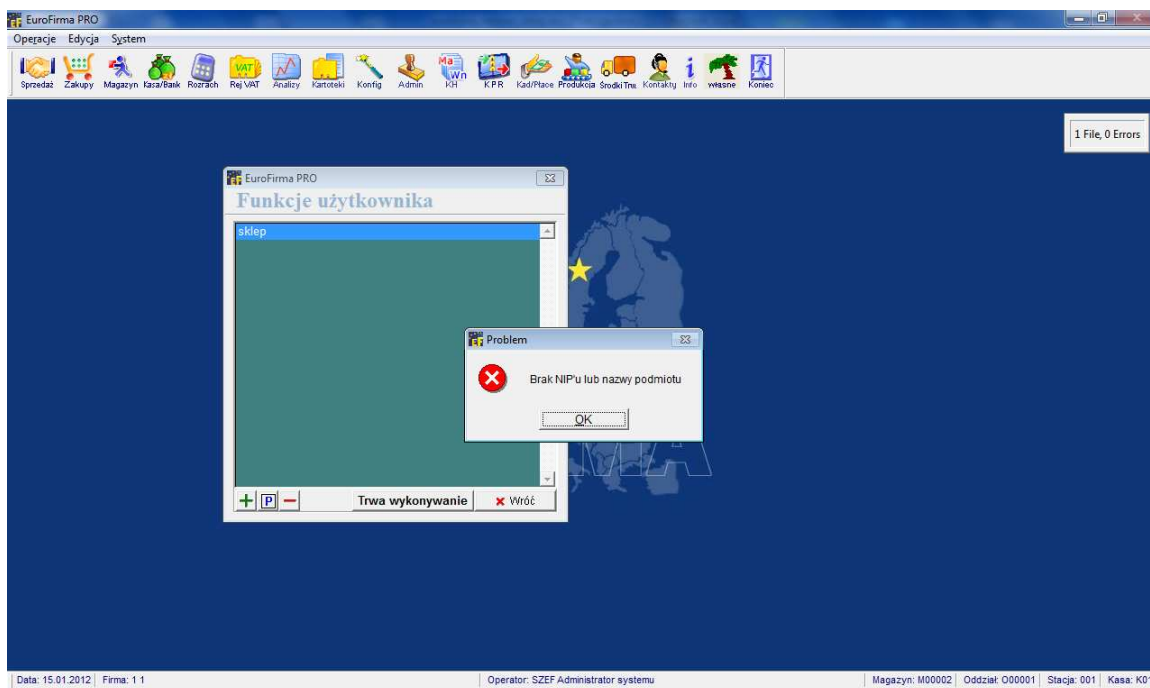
EuroFirma PRO

Operacje Edycja System

Sprzedaż Zakupy Magazyn Kasa/Bank Rozrach Rej VAT Analizy Kartoteki Konfig Admin KH KPR Kad/Płace Produkcja Środki Trw. Kontakty Info własne Koniec

VAT

Ma Wn

1 File, 0 Errors

EuroFirma PRO

Funkcje użytkownika

sklep

P

Trwa wykonywanie

Wróć

Problem

Brak NIP'u lub nazwy podmiotu

OK

Data: 15.01.2012 Firma: 1 1

Operator: SZEF Administrator systemu

Magazyn: M00002 Oddział: O00001 Stacja: 001 Kasa: K0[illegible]